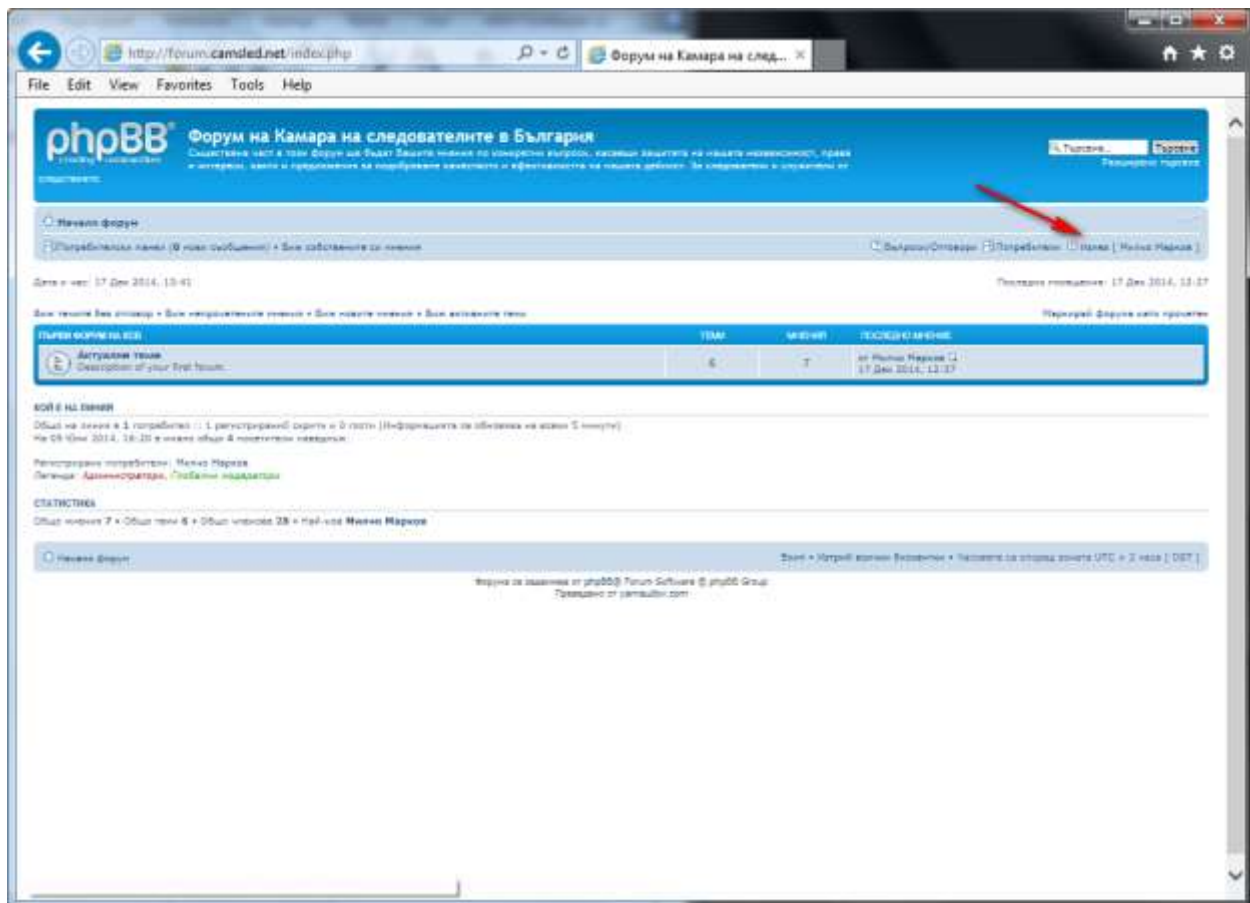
http://forum.camsled.net/index.php

Форум на Камара на след...

File Edit View Favorites Tools Help

phpBB

Форум на Камара на следователите в България

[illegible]

Търсене... Търсене

Разширено търсене

Начален форум

Потребителски панел (0 нови съобщения) • Виж собствените си мнения

Въпроси/Отговори Потребители Излез [ Милко Марков ]

Дата и час: 17 Дек 2014, 13:41

Последно посещение: 17 Дек 2014, 12:37

Виж темите без отговор • Виж непрочетените мнения • Виж новите мнения • Виж активните теми

Маркирай форума като прочетен

| ПЪРВИ ФОРУМ НА КСБ | ТЕМИ | МНЕНИЯ | ПОСЛЕДНО МНЕНИЕ |
|---|---|---|---|
| Актуални теми<br>Description of your first forum. | 6 | 7 | от Милко Марков<br>17 Дек 2014, 12:37 |

КОЙ Е НА ЛИНИЯ

Общо на линия е 1 потребител :: 1 регистриран, 0 скрити и 0 гости (Информацията се обновява на всеки 5 минути)
Най-много потребители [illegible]

Регистрирани потребители: Милко Марков
Легенда: Администратори, Глобални модератори

СТАТИСТИКА

Общо мнения 7 • Общо теми 6 • Общо членове 28 • Най-нов Милко Марков

Начален форум

Екип • Изтрий всички бисквитки • Часовете са според зоната UTC + 2 часа [ DST ]

Форума се задвижва от phpBB® Forum Software © phpBB Group
Преведено от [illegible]